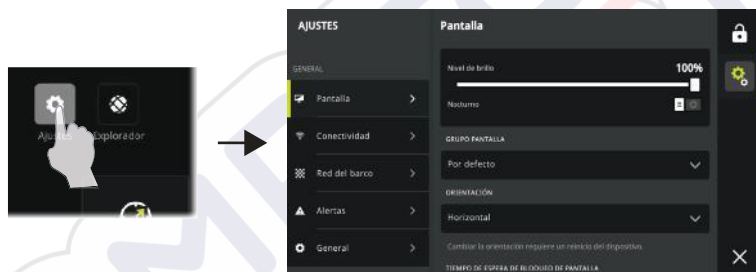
Ajustes

Explorador

AJUSTES

GENERAL

Pantalla

Conectividad

Red del barco

Alertas

General

Pantalla

Nivel de brillo

100%

Nocturno

GRUPO PANTALLA

Por defecto

ORIENTACIÓN

Horizontal

Cambiar la orientación requiere un reinicio del dispositivo.

TIEMPO DE ESPERA DE BLOQUEO DE PANTALLA